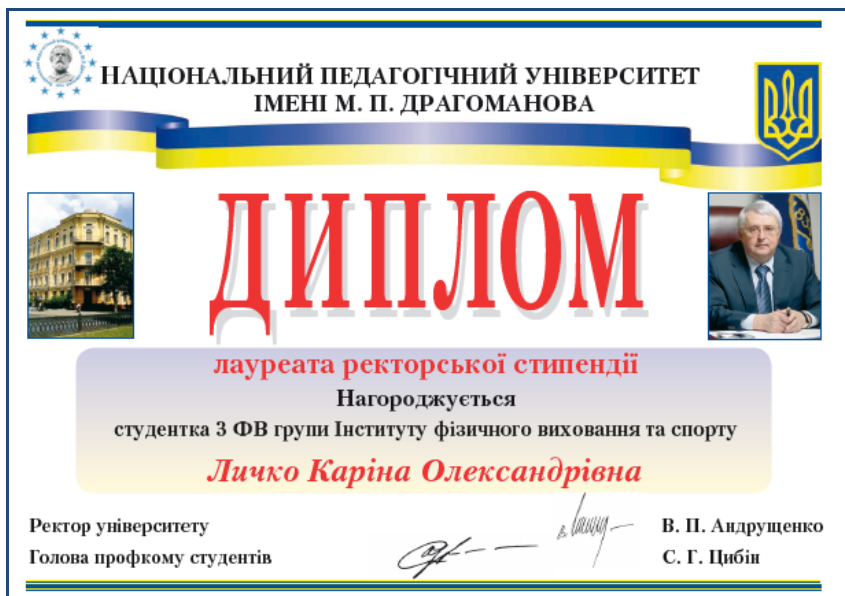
НАЦІОНАЛЬНИЙ ПЕДАГОГІЧНИЙ УНІВЕРСИТЕТ
ІМЕНІ М. П. ДРАГОМАНОВА

ДИПЛОМ

лауреата ректорської стипендії
Нагороджується
студентка 3 ФВ групи Інституту фізичного виховання та спорту
Личко Каріна Олександрівна

Ректор університету В. П. Андрущенко
Голова профкому студентів С. Г. Цибін